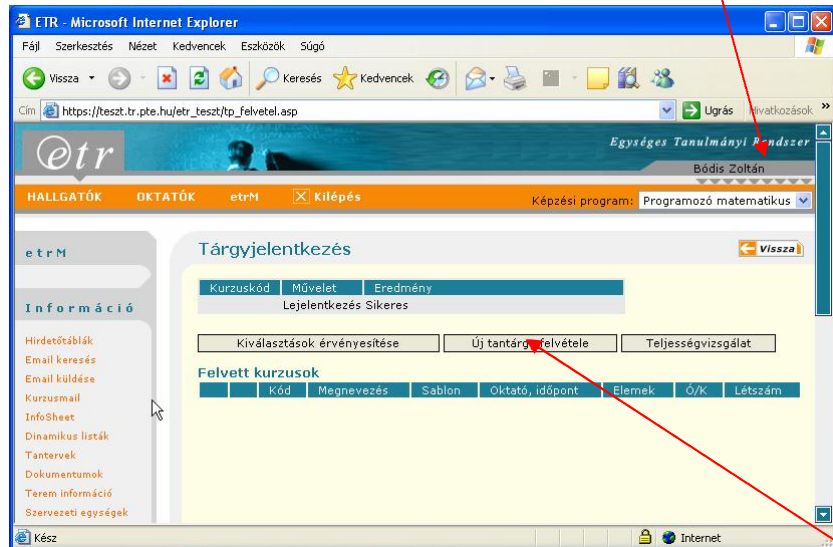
ETR - Microsoft Internet Explorer

Fájl Szerkesztés Nézet Kedvencek Eszközök Súgó

Vissza Keresés Kedvencek

Cím https://teszt.tr.pte.hu/etr_teszt/tp_felvetel.asp Ugrás Hivatkozások

etr

Egységes Tanulmányi Rendszer

Bódis Zoltán

HALLGATÓK OKTATÓK etrM Kilépés

Képzési program: Programozó matematikus

etrM

Információ

Hirdetőtáblák
Email keresés
Email küldése
Kurzusmail
InfoSheet
Dinamikus listák
Tantervek
Dokumentumok
Terem információ
Szervezeti egységek

Tárgyjelentkezés

Vissza

| Kurzuskód | Művelet | Eredmény |
|---|---|---|
| | Lejelentkezés Sikeres | |

Kiválasztások érvényesítése Új tantárgy felvétele Teljességvizsgálat

Felvett kurzusok

| | | Kód | Megnevezés | Sablon | Oktató, időpont | Elemek | Ó/K | Létszám |
|---|---|---|---|---|---|---|---|---|

Kész Internet